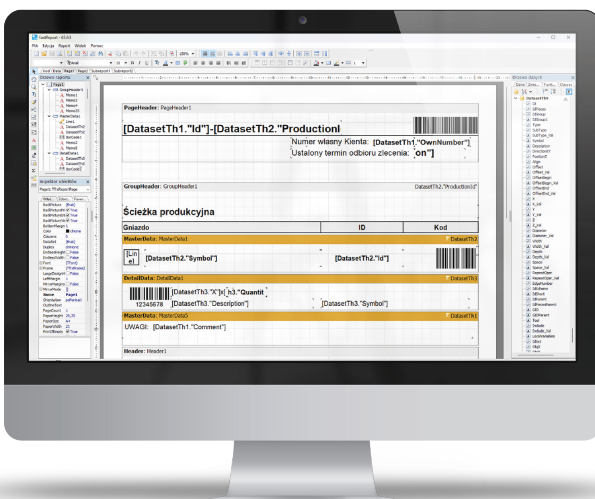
FastReport - 43,4,0
Plik Edycja Raport Widok Pomoc
Kod Dane Raport Page1 Subreport1
PageHeader: PageHeader1
[DatasetTh1."Id"]-[DatasetTh2."Productionl
Numer własny Klienta: [DatasetTh1."OwnNumber"]
Ustalony termin odbioru zlecenia: on"]
GroupHeader: GroupHeader1
DatasetTh2."Production1Id"
Ścieżka produkcyjna
Gniazdo
ID
Kod
MasterData: MasterData1
DatasetTh2
[Lin el
[DatasetTh2."Symbol"]
[DatasetTh2."Id"]
DetailData: DetailData1
DatasetTh3
[DatasetTh3."X"]x[ h3."Quantit
12345678
[DatasetTh3."Description"]
[DatasetTh3."Symbol"]
MasterData: MasterData5
DatasetTh1
UWAGI: [DatasetTh1."Comment"]
Header: Header1
Drzewo raportu
Page1
GroupHeader1
Memo1
Memo2
Memo28
MasterData1
Line1
Memo4
Memo13
MasterData5
Memo22
Memo3
Barcode1
Inspektor obiektów
Page1 TfrxReportPage
Właś Zdarz Favou
Drzewo danych
Dane Zmie Funk Klasy
DatasetTh4
Id
IdProcess
IdGroup
IdWare1
Type
SubType
SubType_Nr
Symbol
Description
Direction
PositionX
Align
Offset
Offset_val
Name
Width
Height
Style
Code
Default
Default_Val
Tool